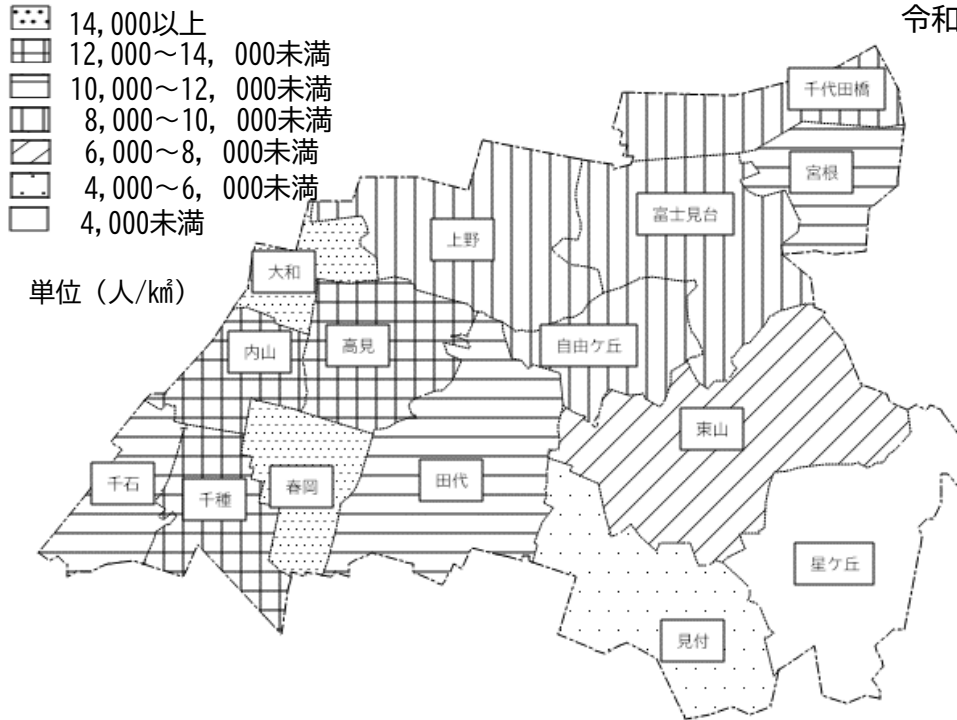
14,000以上
12,000～14，000未満
10,000～12，000未満
8,000～10，000未満
6,000～8，000未満
4,000～6，000未満
4,000未満

令和

単位（人/㎢）

千代田橋
宮根
富士見台
上野
大和
自由ケ丘
内山
高見
東山
千石
千種
春岡
田代
星ケ丘
見付